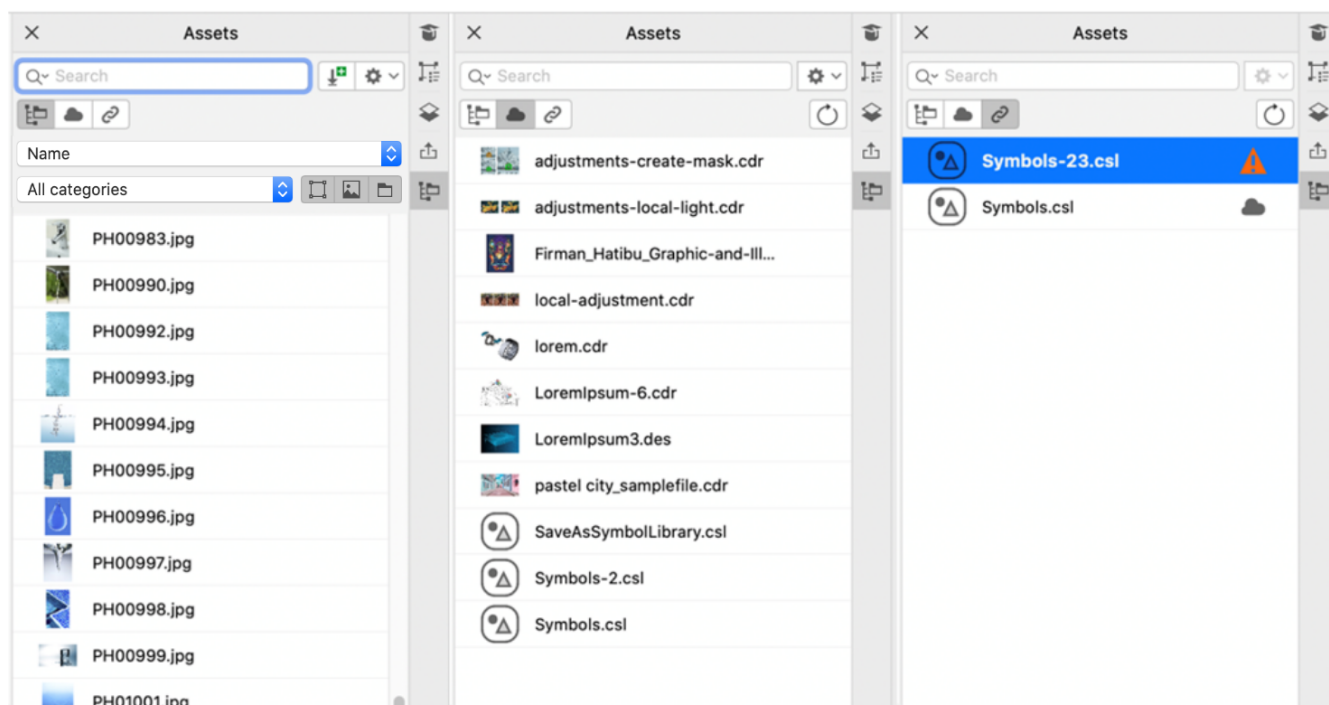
Assets

Search

Name

All categories

PH00983.jpg

PH00990.jpg

PH00992.jpg

PH00993.jpg

PH00994.jpg

PH00995.jpg

PH00996.jpg

PH00997.jpg

PH00998.jpg

PH00999.jpg

PH01001.jpg

Assets

Search

adjustments-create-mask.cdr

adjustments-local-light.cdr

Firman_Hatibu_Graphic-and-Ill...

local-adjustment.cdr

lorem.cdr

LoremIpsum-6.cdr

LoremIpsum3.des

pastel city_samplefile.cdr

SaveAsSymbolLibrary.csl

Symbols-2.csl

Symbols.csl

Assets

Search

Symbols-23.csl

Symbols.csl